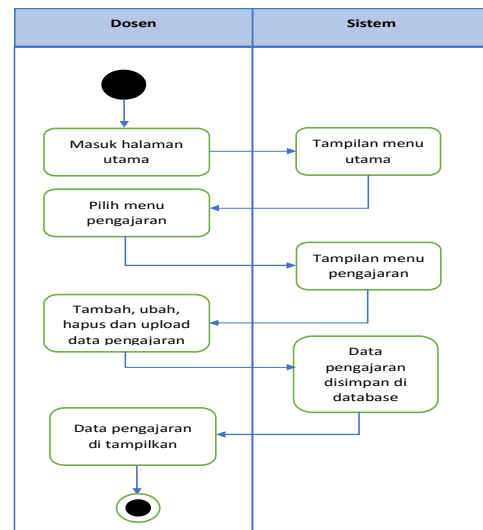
| Dosen | Sistem |
|---|---|

Masuk halaman utama

Tampilan menu utama

Pilih menu pengajaran

Tampilan menu pengajaran

Tambah, ubah, hapus dan upload data pengajaran

Data pengajaran disimpan di database

Data pengajaran di tampilkan